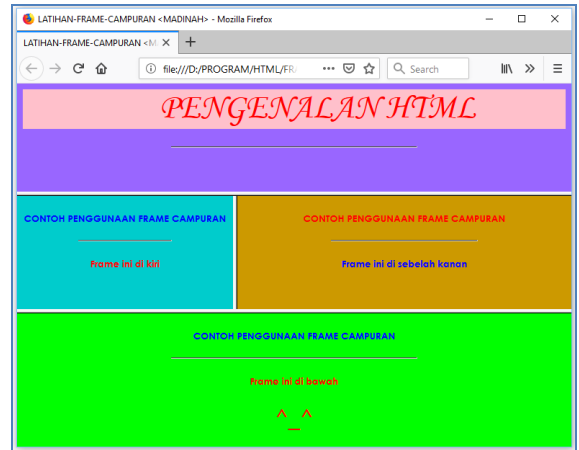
LATIHAN-FRAME-CAMPURAN <MADINAH> - Mozilla Firefox

LATIHAN-FRAME-CAMPURAN <M

file:///D:/PROGRAM/HTML/FR

Search

PENGENALAN HTML

CONTOH PENGGUNAAN FRAME CAMPURAN

Frame ini di kiri

CONTOH PENGGUNAAN FRAME CAMPURAN

Frame ini di sebelah kanan

CONTOH PENGGUNAAN FRAME CAMPURAN

Frame ini di bawah

^_^